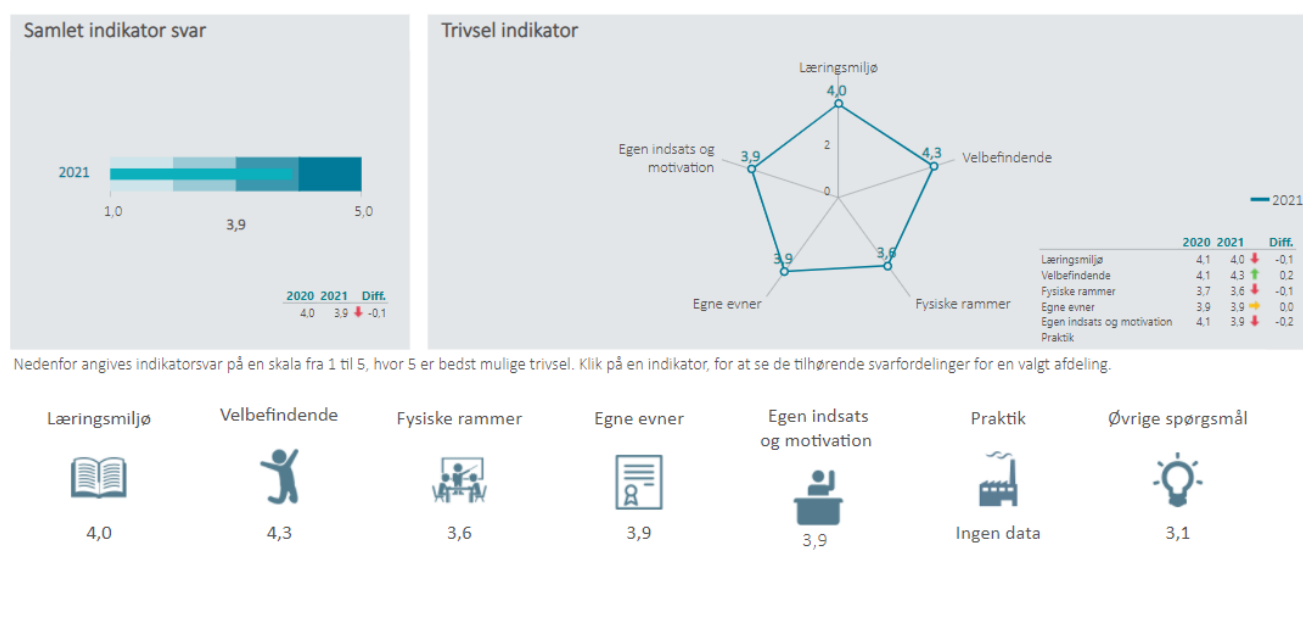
Samlet indikator svar

2021

1,0

3,9

5,0

| 2020 | 2021 | Diff. |
|---|---|---|
| 4,0 | 3,9 | -0,1 |

Trivsel indikator

Læringsmiljø
4,0
2
0
Velbefindende
4,3
Fysiske rammer
3,6
Egne evner
3,9
Egen indsats og motivation
3,9

2021

| | 2020 | 2021 | Diff. |
|---|---|---|---|
| Læringsmiljø | 4,1 | 4,0 | -0,1 |
| Velbefindende | 4,1 | 4,3 | 0,2 |
| Fysiske rammer | 3,7 | 3,6 | -0,1 |
| Egne evner | 3,9 | 3,9 | 0,0 |
| Egen indsats og motivation | 4,1 | 3,9 | -0,2 |
| Praktik | | | |

Nedenfor angives indikatorsvar på en skala fra 1 til 5, hvor 5 er bedst mulige trivsel. Klik på en indikator, for at se de tilhørende svarfordelinger for en valgt afdeling.

Læringsmiljø
4,0

Velbefindende
4,3

Fysiske rammer
3,6

Egne evner
3,9

Egen indsats og motivation
3,9

Praktik
Ingen data

Øvrige spørgsmål
3,1